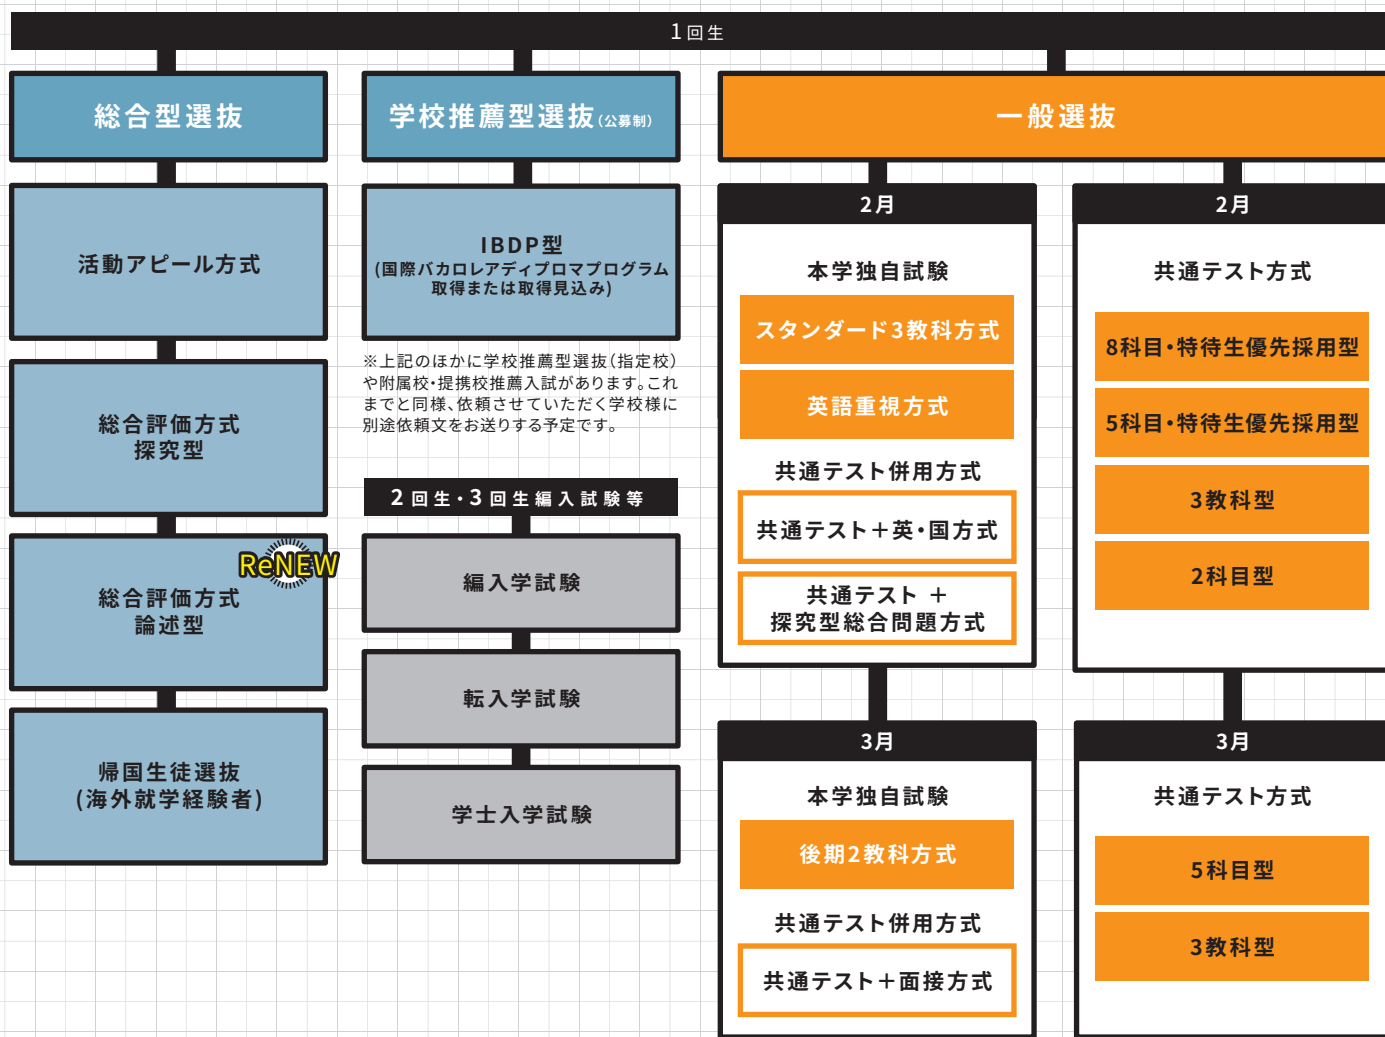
1回生

総合型選抜

活動アピール方式

総合評価方式
探究型

ReNEW

総合評価方式
論述型

帰国生徒選抜
(海外就学経験者)

学校推薦型選抜(公募制)

IBDP型
(国際バカロレアディプロマプログラム取得または取得見込み)

※上記のほかに学校推薦型選抜(指定校)や附属校・提携校推薦入試があります。これまでと同様、依頼させていただく学校様に別途依頼文をお送りする予定です。

2回生・3回生編入試験等

編入学試験

転入学試験

学士入学試験

一般選抜

2月

本学独自試験

スタンダード3教科方式

英語重視方式

共通テスト併用方式

共通テスト＋英・国方式

共通テスト ＋
探究型総合問題方式

2月

共通テスト方式

8科目・特待生優先採用型

5科目・特待生優先採用型

3教科型

2科目型

3月

本学独自試験

後期2教科方式

共通テスト併用方式

共通テスト＋面接方式

3月

共通テスト方式

5科目型

3教科型